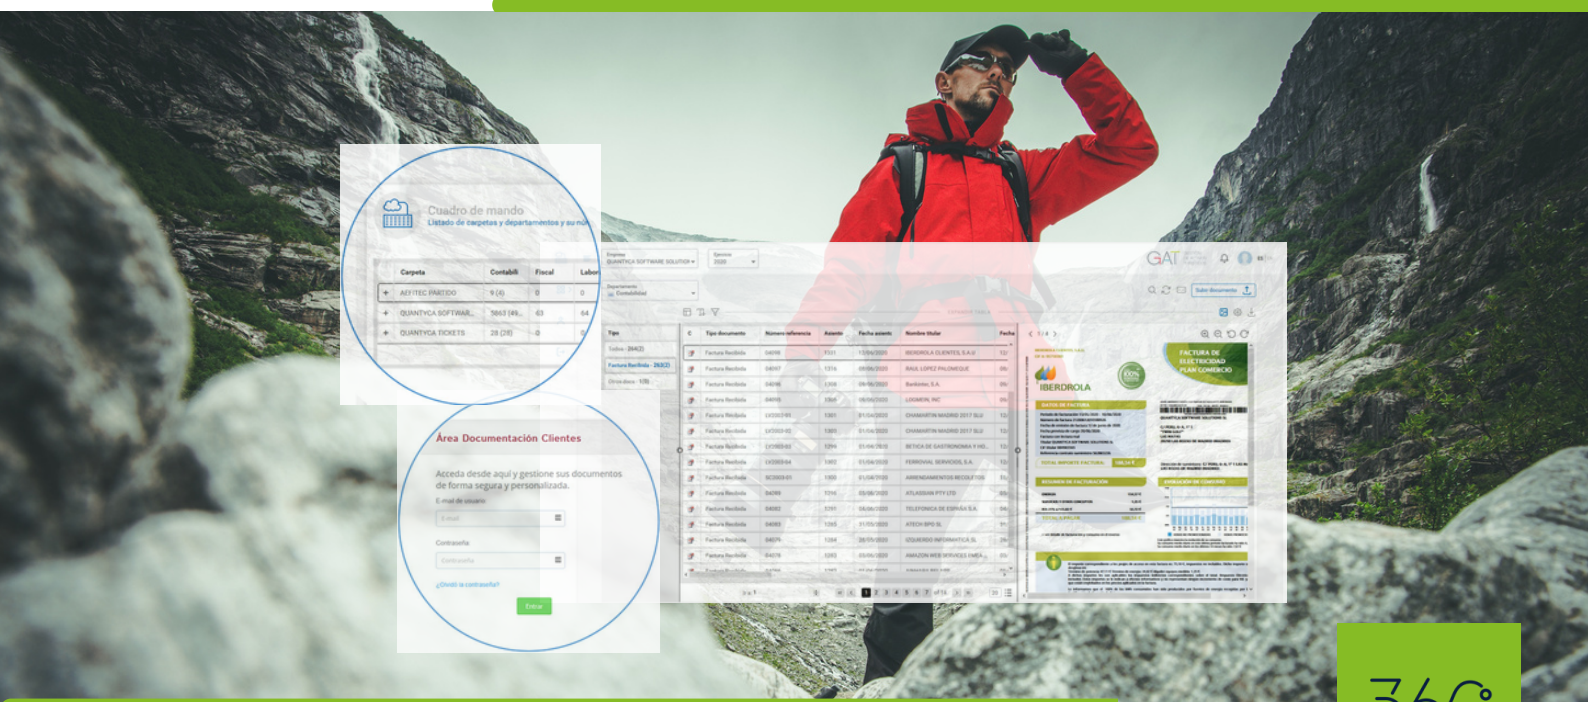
Cuadro de mando
Listado de carpetas y departamentos y su nú

| Carpeta | Contabili | Fiscal | Labor |
|---|---|---|---|
| AFFITEC PARTIDO | 9 (4) | 0 | 0 |
| QUANTYCA SOFTWAR... | 1863 (49... | 63 | 64 |
| QUANTYCA TICKETS | 28 (28) | 0 | 0 |

Área Documentación Clientes

Acceda desde aquí y gestione sus documentos de forma segura y personalizada.

E-mail de usuario

E-mail

Contraseña

Contraseña

¿Olvidó la contraseña?

Entrar

GAT

Subir documento

Tipo

Todos - 284(2)

Factura Recibida - 283(0)

Otros docs - 1(0)

| Tipo documento | Número referencia | Asiento | Fecha asiento | Nombre titular |
|---|---|---|---|---|
| Factura Recibida | 04098 | 1321 | 17/06/2020 | IBERDROLA CLIENTES, S.A.U |
| Factura Recibida | 04097 | 1316 | 09/06/2020 | RAUL LOPEZ PALOMEQUE |
| Factura Recibida | 04096 | 1308 | 09/06/2020 | Bankinter, S.A. |
| Factura Recibida | 04095 | 1309 | 09/06/2020 | LOGMEIN, INC |
| Factura Recibida | LIC0003-03 | 1301 | 01/04/2020 | CHAMARTIN MADRID 2017 SLU |
| Factura Recibida | LIC0003-02 | 1303 | 01/04/2020 | CHAMARTIN MADRID 2017 SLU |
| Factura Recibida | LIC0003-03 | 1296 | 01/04/2020 | BETICA DE GASTRONOMIA Y HO... |
| Factura Recibida | LIC0003-04 | 1302 | 01/04/2020 | FERROVIAL SERVICIOS, S.A. |
| Factura Recibida | NC0003-01 | 1300 | 01/04/2020 | ARRENDAMIENTOS RECOLETOS |
| Factura Recibida | 04089 | 1216 | 03/06/2020 | ATLASSIAN PTY LTD |
| Factura Recibida | 04082 | 1251 | 04/06/2020 | TELEFONICA DE ESPAÑA S.A. |
| Factura Recibida | 04083 | 1283 | 31/05/2020 | ATECH BPO SL |
| Factura Recibida | 04079 | 1264 | 20/05/2020 | IZQUIERDO INFORMATICA SL |
| Factura Recibida | 04078 | 1283 | 05/06/2020 | AMAZON WEB SERVICES EMEA... |

IBERDROLA

FACTURA DE ELECTRICIDAD PLAN COMERCIO

DATOS DE FACTURA

RESUMEN DE FACTURACIÓN

360